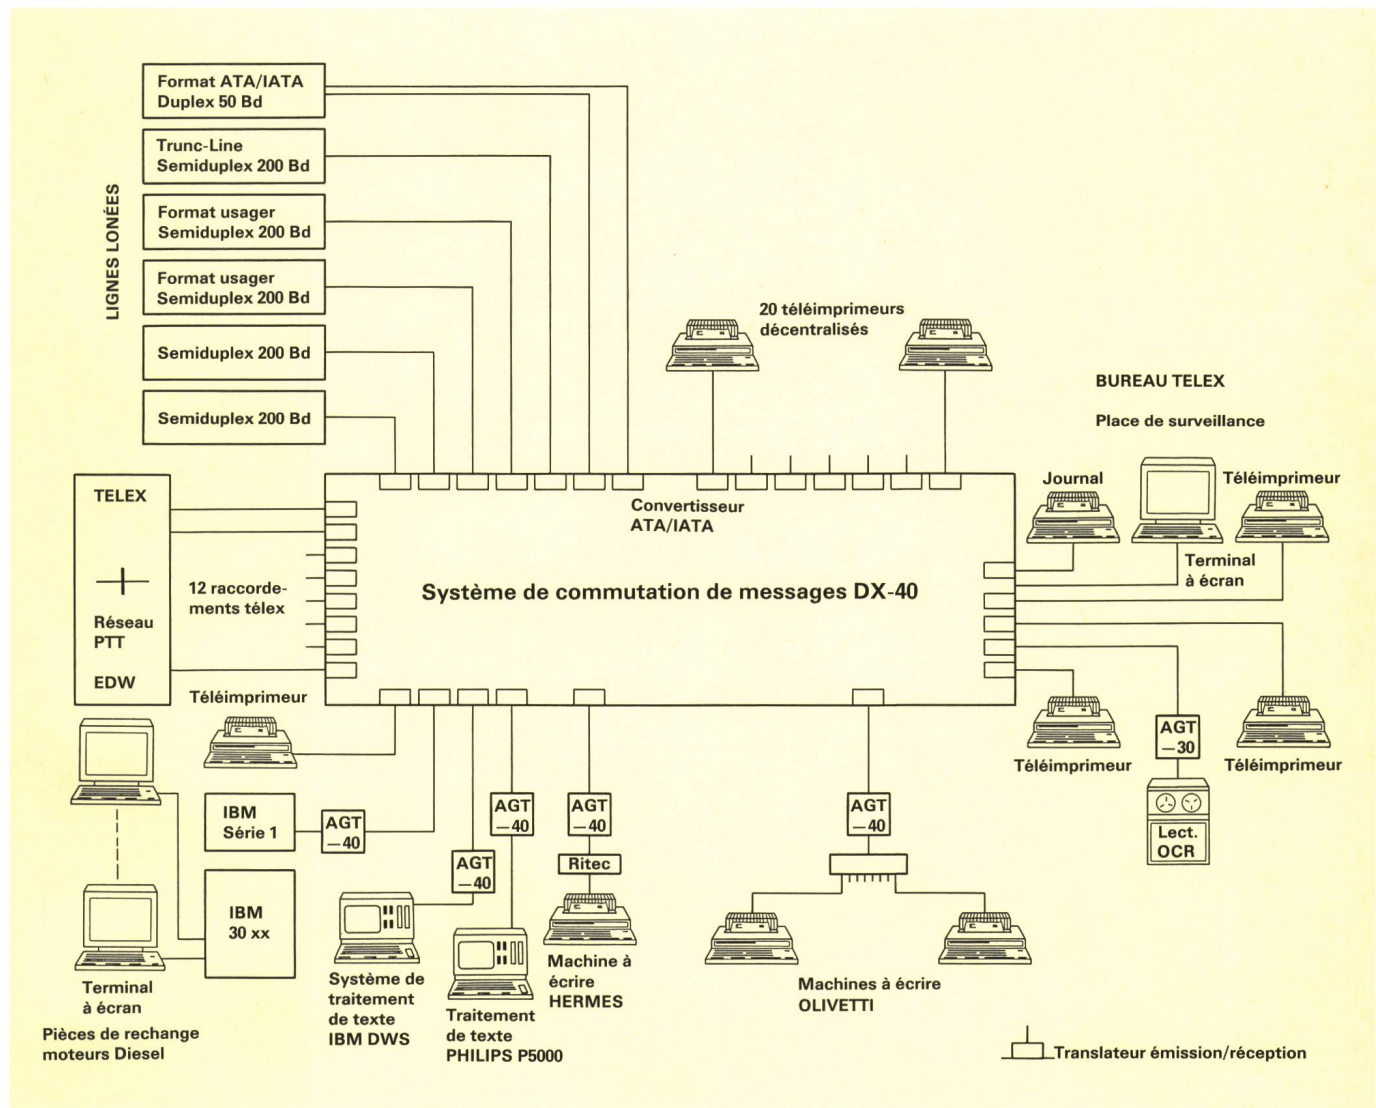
LIGNES LONÉES

Format ATA/IATA
Duplex 50 Bd

Trunc-Line
Semiduplex 200 Bd

Format usager
Semiduplex 200 Bd

Format usager
Semiduplex 200 Bd

Semiduplex 200 Bd

Semiduplex 200 Bd

20 téléimprimeurs décentralisés

BUREAU TELEX

Place de surveillance

TELEX

Réseau PTT

EDW

12 raccordements télex

Convertisseur ATA/IATA

Système de commutation de messages DX-40

Journal

Téléimprimeur

Terminal à écran

Téléimprimeur

Téléimprimeur

Téléimprimeur

AGT −30

Lect. OCR

Téléimprimeur

IBM Série 1

AGT −40

IBM 30 xx

Terminal à écran

Pièces de rechange moteurs Diesel

AGT −40

Système de traitement de texte IBM DWS

AGT −40

Traitement de texte PHILIPS P5000

AGT −40

Ritec

Machine à écrire HERMES

AGT −40

Machines à écrire OLIVETTI

Translateur émission/réception